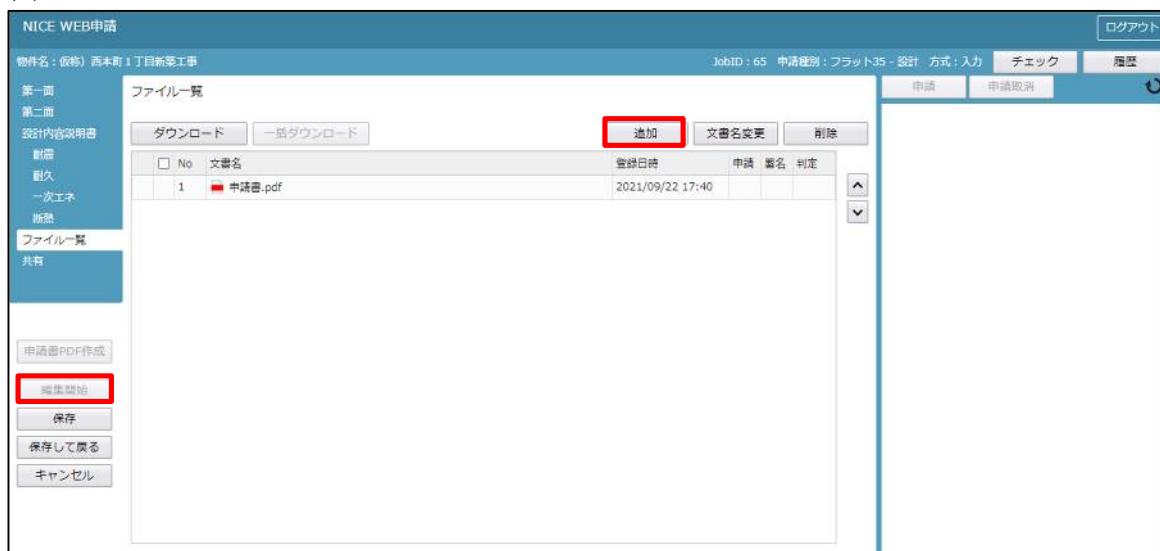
NICE WEB申請

ログアウト

物件名：(仮称) 西本町１丁目新築工事

JobID：65 申請種別：フラット35 - 設計 方式：入力

チェック

履歴

第一面
第二面
設計内容説明書
耐震
耐久
一次エネ
断熱
ファイル一覧
共有

申請書PDF作成

編集開始

保存

保存して戻る

キャンセル

ファイル一覧

ダウンロード

一括ダウンロード

追加

文書名変更

削除

| | No | 文書名 | 登録日時 | 申請 | 署名 | 判定 |
|---|---|---|---|---|---|---|
| | 1 | 申請書.pdf | 2021/09/22 17:40 | | | |

申請

申請取消